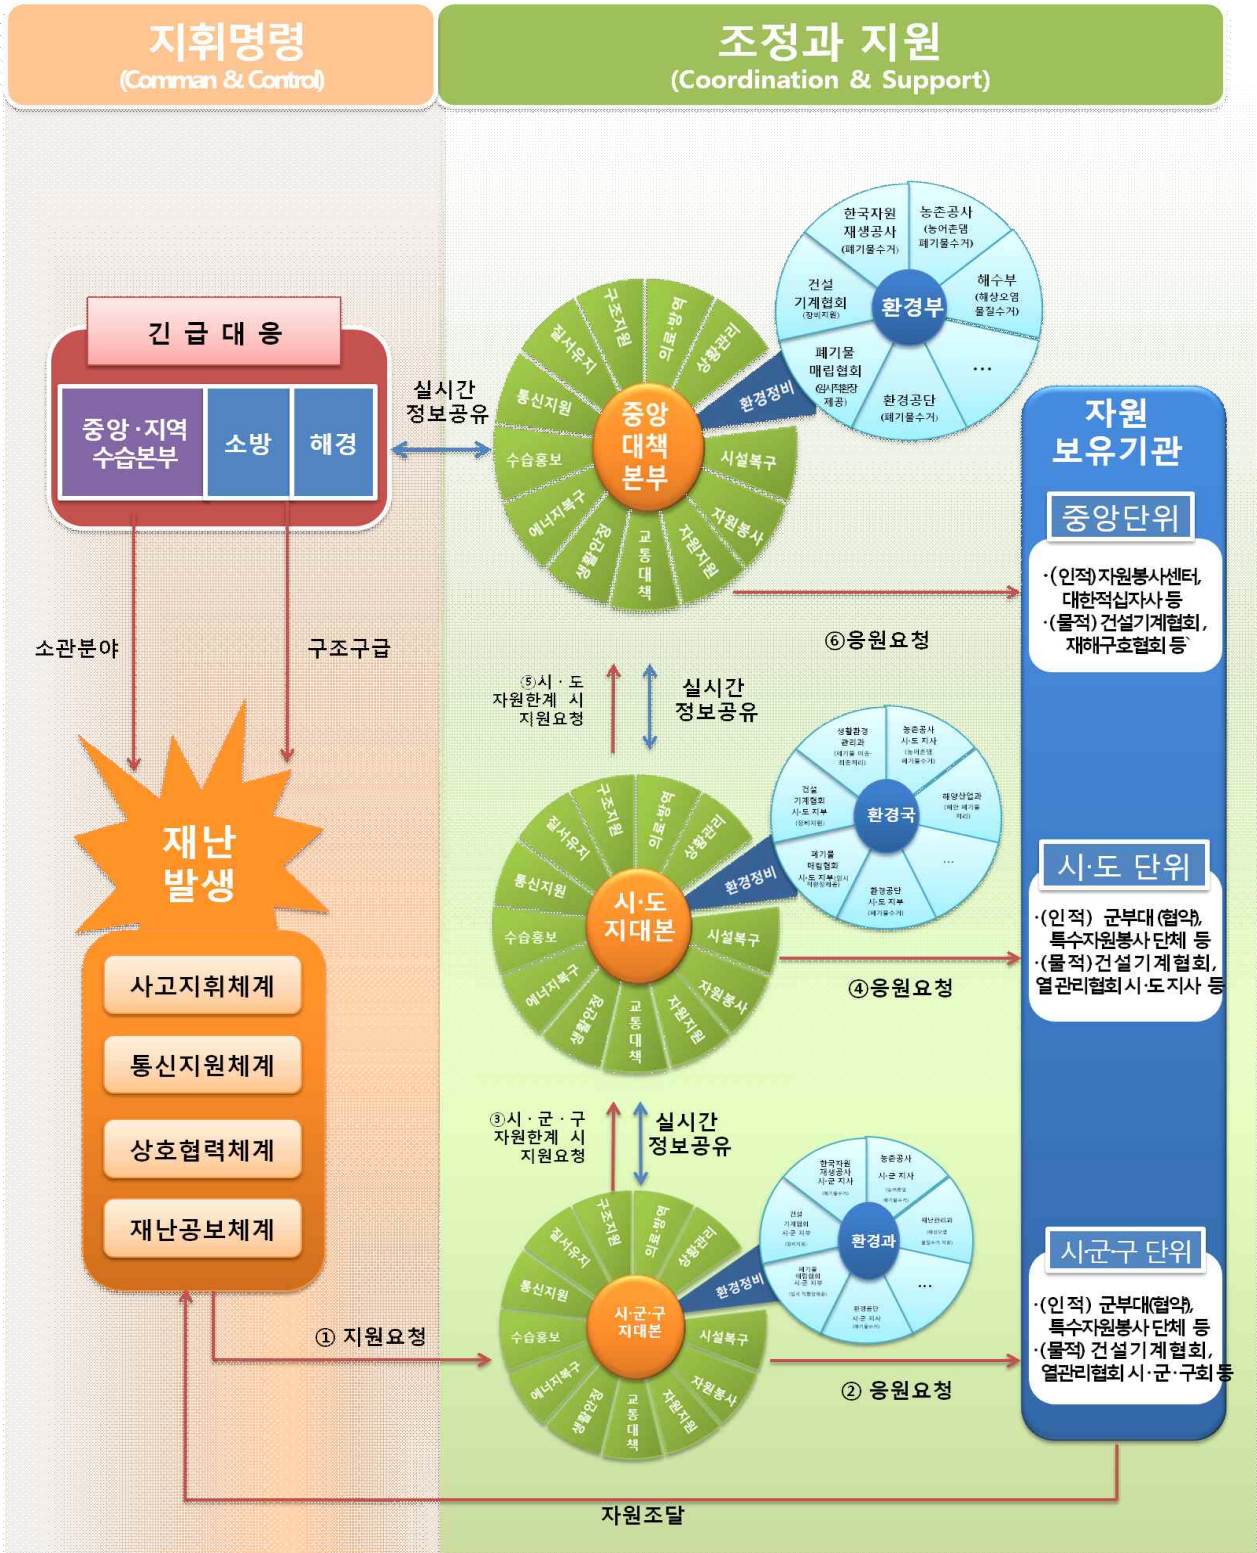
지휘명령
(Comman & Control)

조정과 지원
(Coordination & Support)

긴 급 대 응

중앙·지역 수습본부

소방

해경

실시간 정보공유

소관분야

구조구급

재난 발생

사고지휘체계

통신지원체계

상호협력체계

재난공보체계

중앙 대책 본부

구조지원
의료방역
생활관리
환경정비
시설복구
자원봉사
자원지원
교통대책
생활안정
에너지복구
수습홍보
통신지원
질서유지

환경부

한국자원 재생공사 (폐기물수거)
농촌공사 (농어촌댐 폐기물수거)
해수부 (해상오염 물질수거)
…
환경공단 (폐기물수거)
폐기물 매립협회 (임시적환장 제공)
건설 기계협회 (장비지원)

⑥응원요청

⑤시 · 도 자원한계 시 지원요청

실시간 정보공유

시·도 지대본

환경국

생활환경 관리과
농촌공사 시·도 지사
해양산업과
…
환경공단 시·도 지부 (폐기물수거)
폐기물 매립협회 시·도 지부
건설 기계협회 시·도 지부 (장비지원)

④응원요청

③시 · 군 · 구 자원한계 시 지원요청

실시간 정보공유

시·군·구 지대본

환경과

한국자원 재생공사 시·군 지사
농촌공사 시·군 지사
재난관리과
…
환경공단 시·군 지사
폐기물 매립협회 시·군 지부
건설 기계협회 시·군 지부

① 지원요청

② 응원요청

자원조달

자원 보유기관

중앙단위

·(인적)자원봉사센터, 대한적십자사 등
·(물적)건설기계협회, 재해구호협회 등

시·도 단위

·(인적) 군부대(협약), 특수자원봉사단체 등
·(물적)건설기계협회, 열관리협회시·도지사 등

시군구 단위

·(인적) 군부대(협약), 특수자원봉사단체 등
·(물적) 건설기계협회, 열관리협회시·군·구회 등